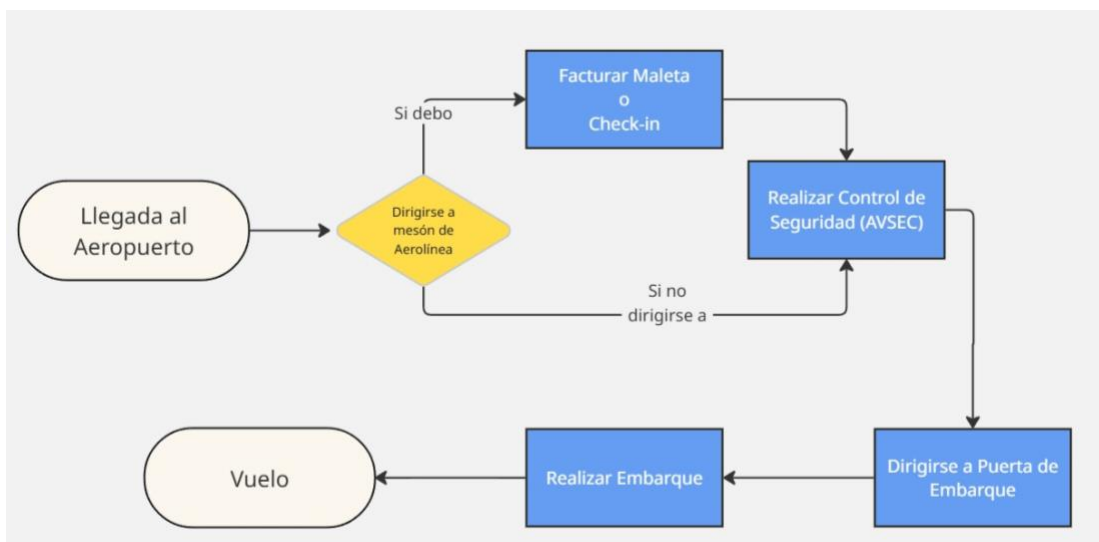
Llegada al Aeropuerto

Dirigirse a mesón de Aerolínea

Si debo

Facturar Maleta
o
Check-in

Si no dirigirse a

Realizar Control de Seguridad (AVSEC)

Dirigirse a Puerta de Embarque

Realizar Embarque

Vuelo